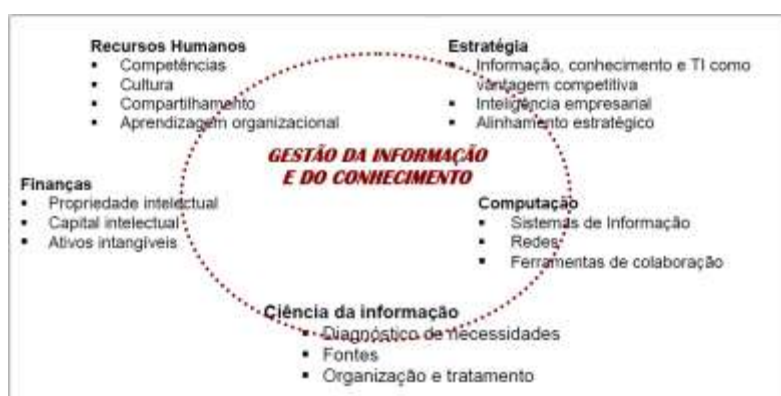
Recursos Humanos
- Competências
- Cultura
- Compartilhamento
- Aprendizagem organizacional

Estratégia
- Informação, conhecimento e TI como vantagem competitiva
- Inteligência empresarial
- Alinhamento estratégico

GESTÃO DA INFORMAÇÃO E DO CONHECIMENTO

Finanças
- Propriedade intelectual
- Capital intelectual
- Ativos intangíveis

Computação
- Sistemas de Informação
- Redes
- Ferramentas de colaboração

Ciência da informação
- Diagnóstico de necessidades
- Fontes
- Organização e tratamento